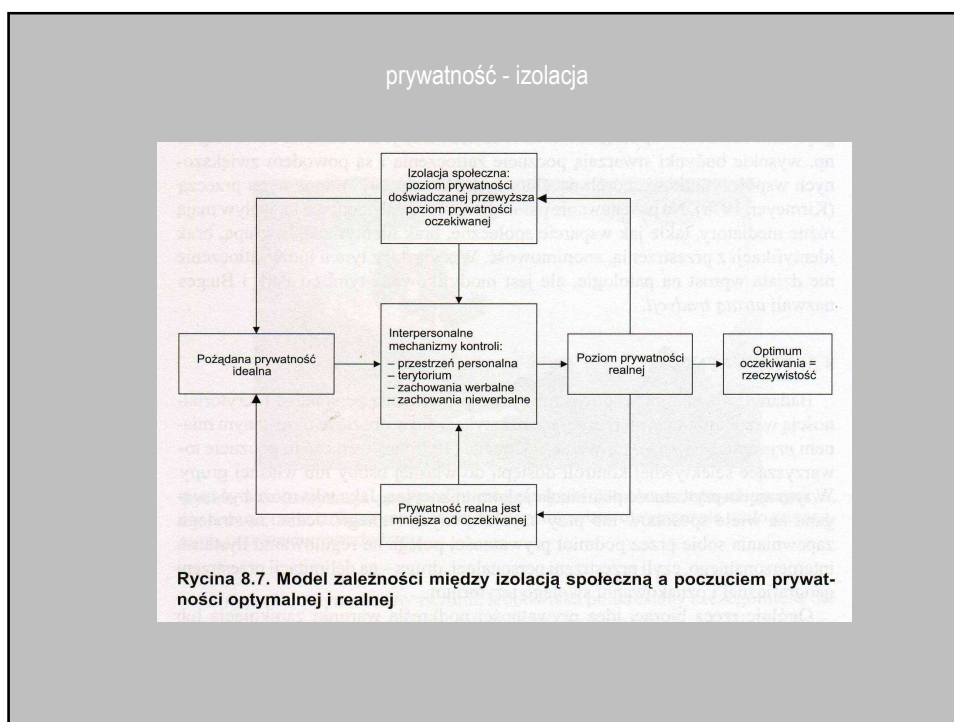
prywatność - izolacja

Izolacja społeczna: poziom prywatności doświadczanej przewyższa poziom prywatności oczekiwanej

Pożądana prywatność idealna

Interpersonalne mechanizmy kontroli:
– przestrzeń personalna
– terytorium
– zachowania werbalne
– zachowania niewerbalne

Poziom prywatności realnej

Optimum oczekiwania = rzeczywistość

Prywatność realna jest mniejsza od oczekiwanej

Rycina 8.7. Model zależności między izolacją społeczną a poczuciem prywatności optymalnej i realnej